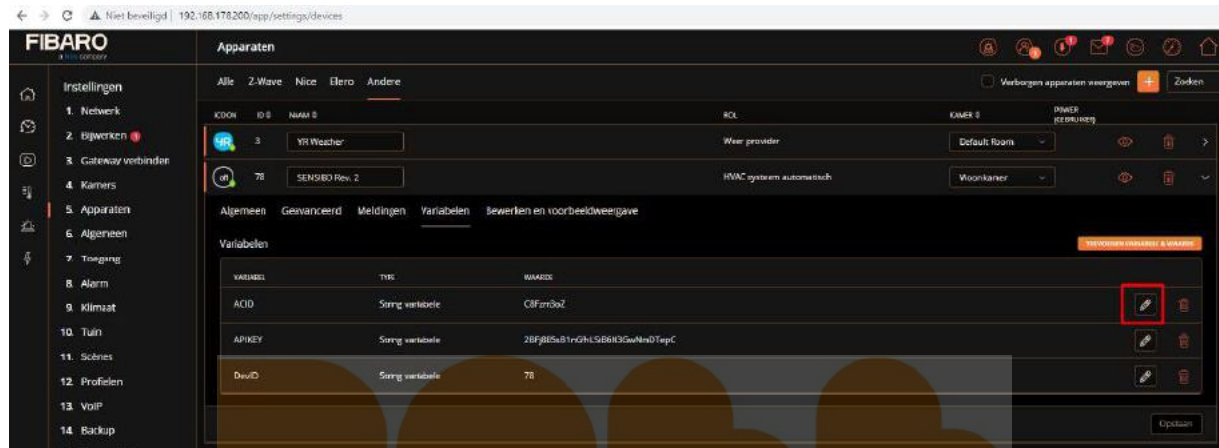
← → C ⚠ Niet beveiligd | 192.168.178.200/app/settings/devices

FIBARO
a Nice company

Apparaten

Instellingen
1. Netwerk
2. Bijwerken
3. Gateway verbinden
4. Kamers
5. Apparaten
6. Algemeen
7. Toegang
8. Alarm
9. Klimaat
10. Tuin
11. Scènes
12. Profielen
13. VoIP
14. Backup

Alle Z-Wave Nice Elero Andere

Verborgen apparaten weergeven + Zoeken

| ICOON | ID ⇕ | NAAM ⇕ | ROL | KAMER ⇕ | POWER (GEBRUIKER) |
|---|---|---|---|---|---|
| YR | 3 | YR Weather | Weer provider | Default Room | |
| off | 78 | SENSIBO Rev. 2 | HVAC systeem automatisch | Woonkamer | |

Algemeen Geavanceerd Meldingen Variabelen Bewerken en voorbeeldweergave

Variabelen

TOEVOEGEN VARIABELE & WAARDE

| VARIABEL | TYPE | WAARDE |
|---|---|---|
| ACID | String variabele | C8Fzm3oZ |
| APIKEY | String variabele | 2BFjBE5sB1nGhLSiB6It3GwNm0TepC |
| DevID | String variabele | 78 |

Opslaan